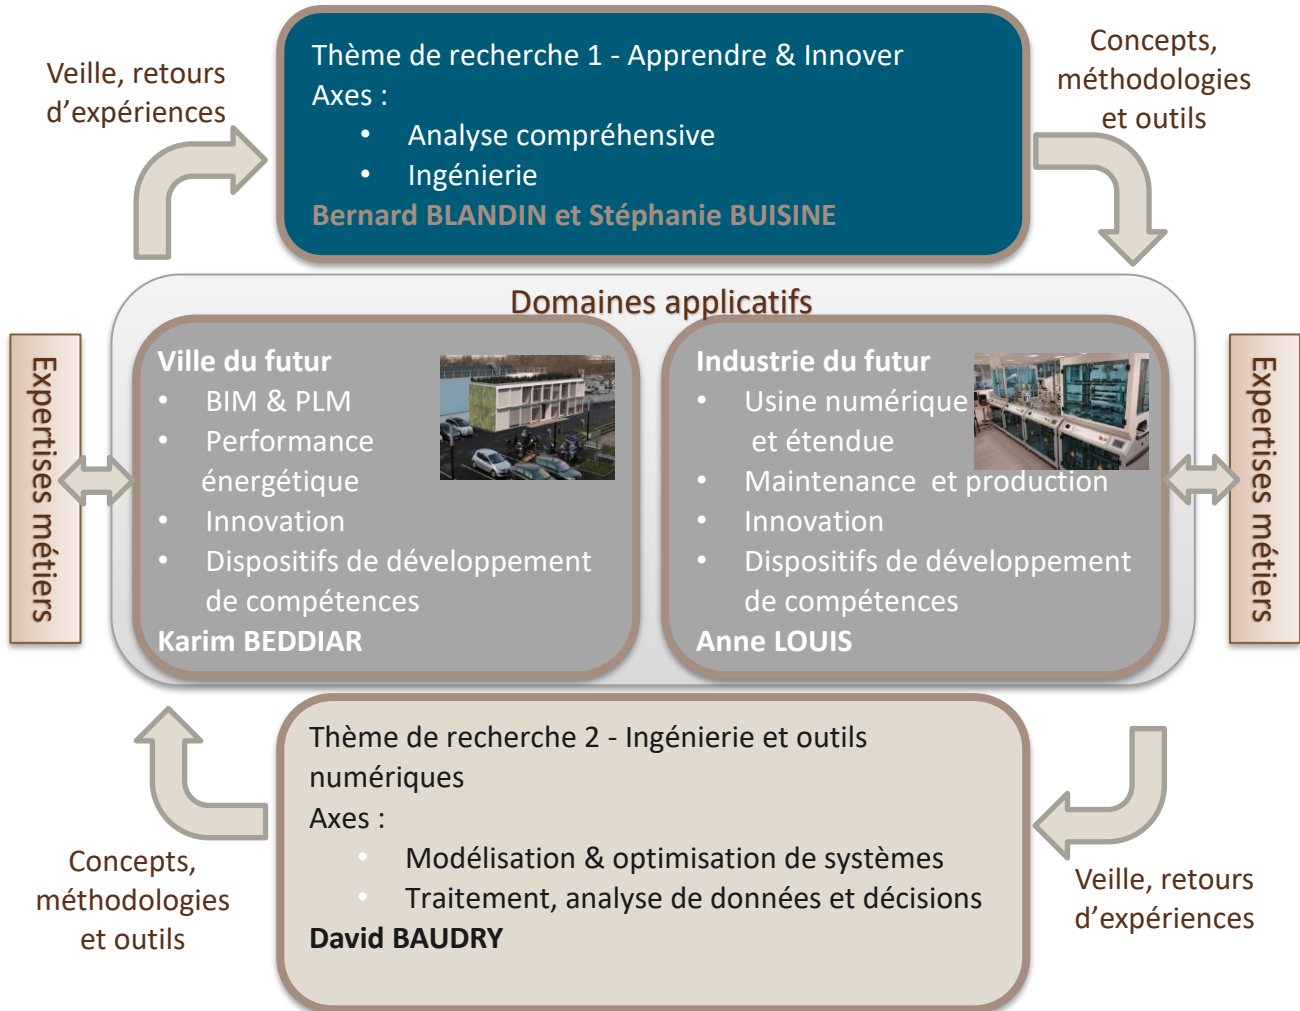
Veille, retours d’expériences

Thème de recherche 1 - Apprendre & Innover
Axes :
• Analyse compréhensive
• Ingénierie
Bernard BLANDIN et Stéphanie BUISINE

Concepts, méthodologies et outils

Domaines applicatifs

Expertises métiers

Ville du futur
• BIM & PLM
• Performance énergétique
• Innovation
• Dispositifs de développement de compétences
Karim BEDDIAR

Industrie du futur
• Usine numérique et étendue
• Maintenance et production
• Innovation
• Dispositifs de développement de compétences
Anne LOUIS

Expertises métiers

Thème de recherche 2 - Ingénierie et outils numériques
Axes :
• Modélisation & optimisation de systèmes
• Traitement, analyse de données et décisions
David BAUDRY

Concepts, méthodologies et outils

Veille, retours d’expériences